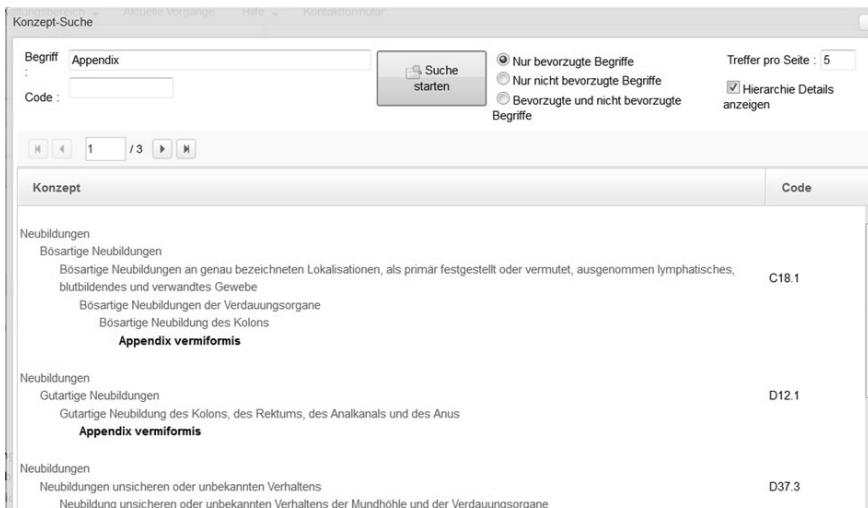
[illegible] Aktuelle Vorgänge Hilfe Kontaktformular

Konzept-Suche

Begriff : Appendix

Code :

Suche starten

Nur bevorzugte Begriffe
Nur nicht bevorzugte Begriffe
Bevorzugte und nicht bevorzugte Begriffe

Treffer pro Seite : 5

Hierarchie Details anzeigen

1 /3

| Konzept | Code |
|---|---|
| Neubildungen<br>Bösartige Neubildungen<br>Bösartige Neubildungen an genau bezeichneten Lokalisationen, als primär festgestellt oder vermutet, ausgenommen lymphatisches, blutbildendes und verwandtes Gewebe<br>Bösartige Neubildungen der Verdauungsorgane<br>Bösartige Neubildung des Kolons<br>**Appendix vermiformis** | C18.1 |
| Neubildungen<br>Gutartige Neubildungen<br>Gutartige Neubildung des Kolons, des Rektums, des Analkanals und des Anus<br>**Appendix vermiformis** | D12.1 |
| Neubildungen<br>Neubildungen unsicheren oder unbekannten Verhaltens<br>Neubildung unsicheren oder unbekannten Verhaltens der Mundhöhle und der Verdauungsorgane | D37.3 |